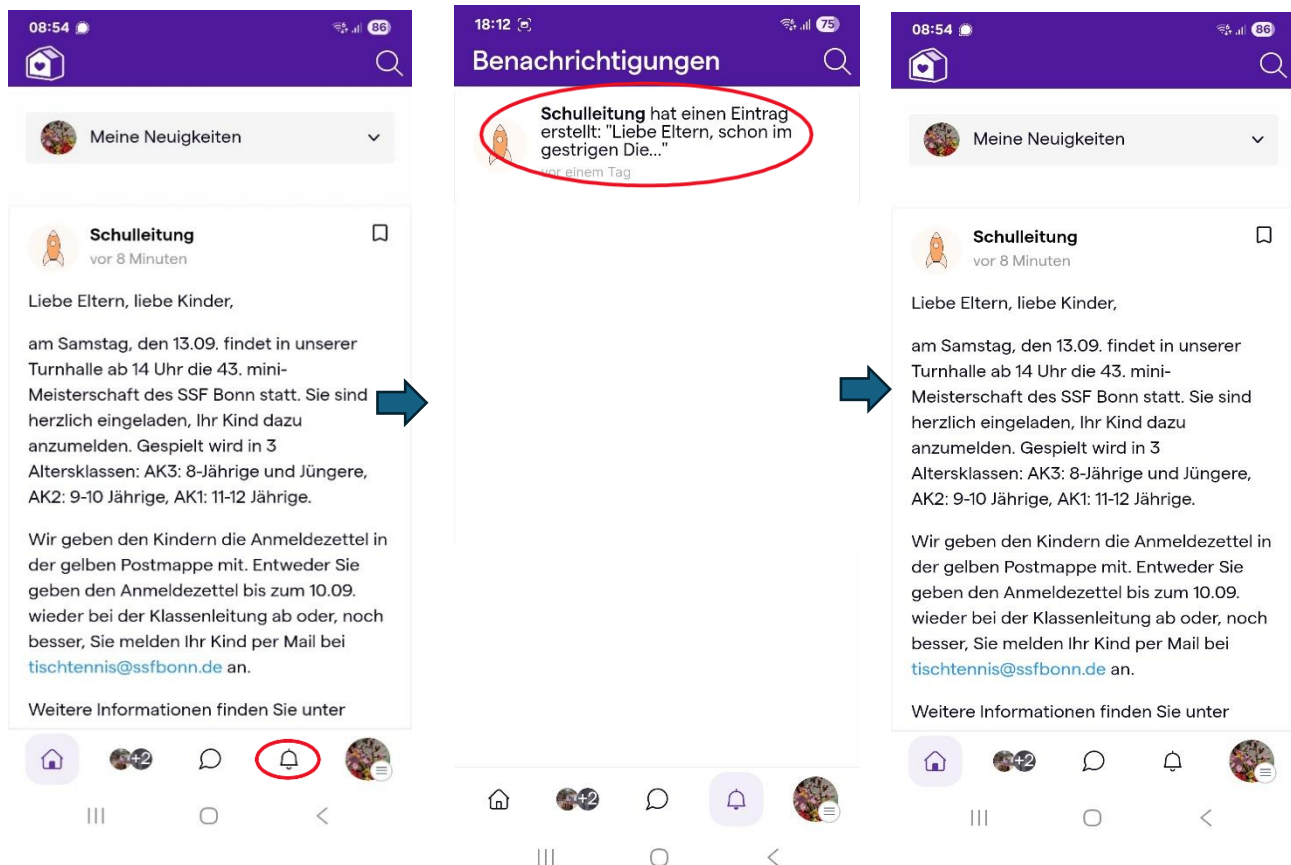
08:54

86

Meine Neuigkeiten

Schulleitung
vor 8 Minuten

Liebe Eltern, liebe Kinder,

am Samstag, den 13.09. findet in unserer Turnhalle ab 14 Uhr die 43. mini-Meisterschaft des SSF Bonn statt. Sie sind herzlich eingeladen, Ihr Kind dazu anzumelden. Gespielt wird in 3 Altersklassen: AK3: 8-Jährige und Jüngere, AK2: 9-10 Jährige, AK1: 11-12 Jährige.

Wir geben den Kindern die Anmeldezettel in der gelben Postmappe mit. Entweder Sie geben den Anmeldezettel bis zum 10.09. wieder bei der Klassenleitung ab oder, noch besser, Sie melden Ihr Kind per Mail bei tischtennis@ssfbonn.de an.

Weitere Informationen finden Sie unter

+2

18:12

75

Benachrichtigungen

**Schulleitung** hat einen Eintrag erstellt: "Liebe Eltern, schon im gestrigen Die..."
vor einem Tag

+2

08:54

86

Meine Neuigkeiten

Schulleitung
vor 8 Minuten

Liebe Eltern, liebe Kinder,

am Samstag, den 13.09. findet in unserer Turnhalle ab 14 Uhr die 43. mini-Meisterschaft des SSF Bonn statt. Sie sind herzlich eingeladen, Ihr Kind dazu anzumelden. Gespielt wird in 3 Altersklassen: AK3: 8-Jährige und Jüngere, AK2: 9-10 Jährige, AK1: 11-12 Jährige.

Wir geben den Kindern die Anmeldezettel in der gelben Postmappe mit. Entweder Sie geben den Anmeldezettel bis zum 10.09. wieder bei der Klassenleitung ab oder, noch besser, Sie melden Ihr Kind per Mail bei tischtennis@ssfbonn.de an.

Weitere Informationen finden Sie unter

+2